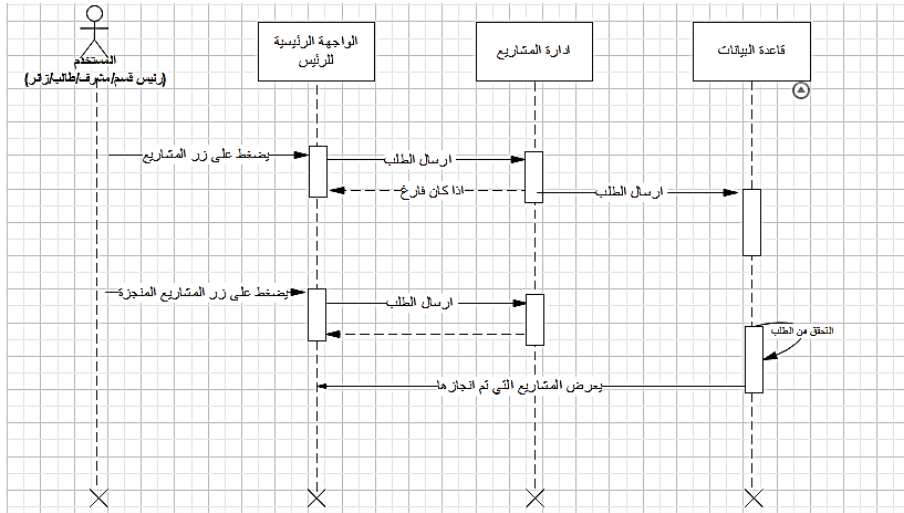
المستخدم
(رئيس قسم/مشرف/طالب/زائر)

الواجهة الرئيسية للرئيس

ادارة المشاريع

قاعدة البيانات

يضغط على زر المشاريع

ارسال الطلب

اذا كان فارغ

ارسال الطلب

يضغط على زر المشاريع المنجزة

ارسال الطلب

التحقق من الطلب

يعرض المشاريع التي تم انجازها